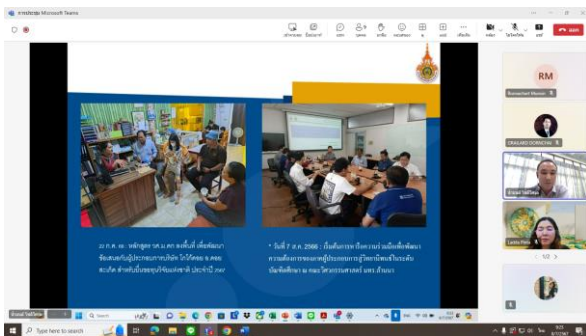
การประชุม Microsoft Teams

RM
Romachart Manon

CRAILARD DORNONA

Lydia Mae

22 ก.ค. 66 : หลักสูตร วศ.ม. ศศ. ลงพื้นที่ เพื่อพัฒนาข้อเสนอกับผู้ประกอบการบริษัท โกโก้ดอย จ.ลพบุรี สะเก็ด สำหรับยื่นขอทุนวิจัยแห่งชาติ ประจำปี 2567

• วันที่ 7 ส.ค. 2566 : เริ่มต้นการหารือความร่วมมือเพื่อพัฒนาความต้องการของภาคผู้ประกอบการสู่โจทย์วิจัยระดับบัณฑิตศึกษา ณ คณะวิศวกรรมศาสตร์ มทร.ล้านนา

< 1/2 >

Type here to search